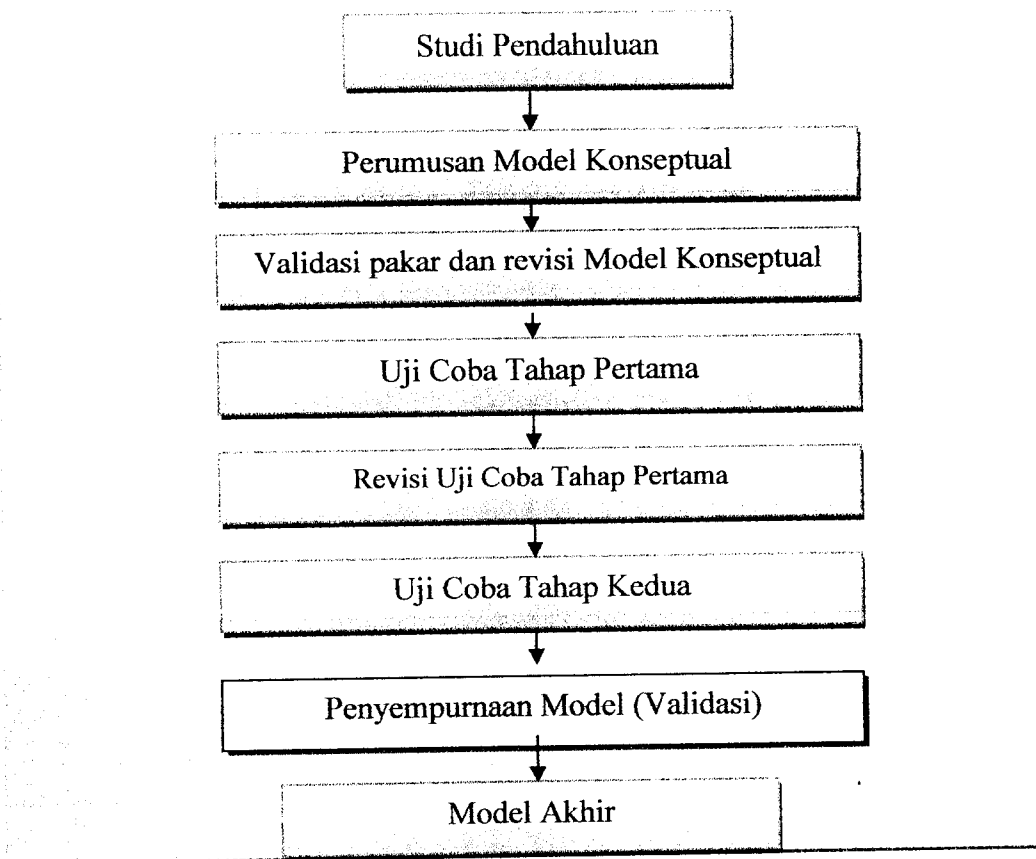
Studi Pendahuluan

Perumusan Model Konseptual

Validasi pakar dan revisi Model Konseptual

Uji Coba Tahap Pertama

Revisi Uji Coba Tahap Pertama

Uji Coba Tahap Kedua

Penyempurnaan Model (Validasi)

Model Akhir